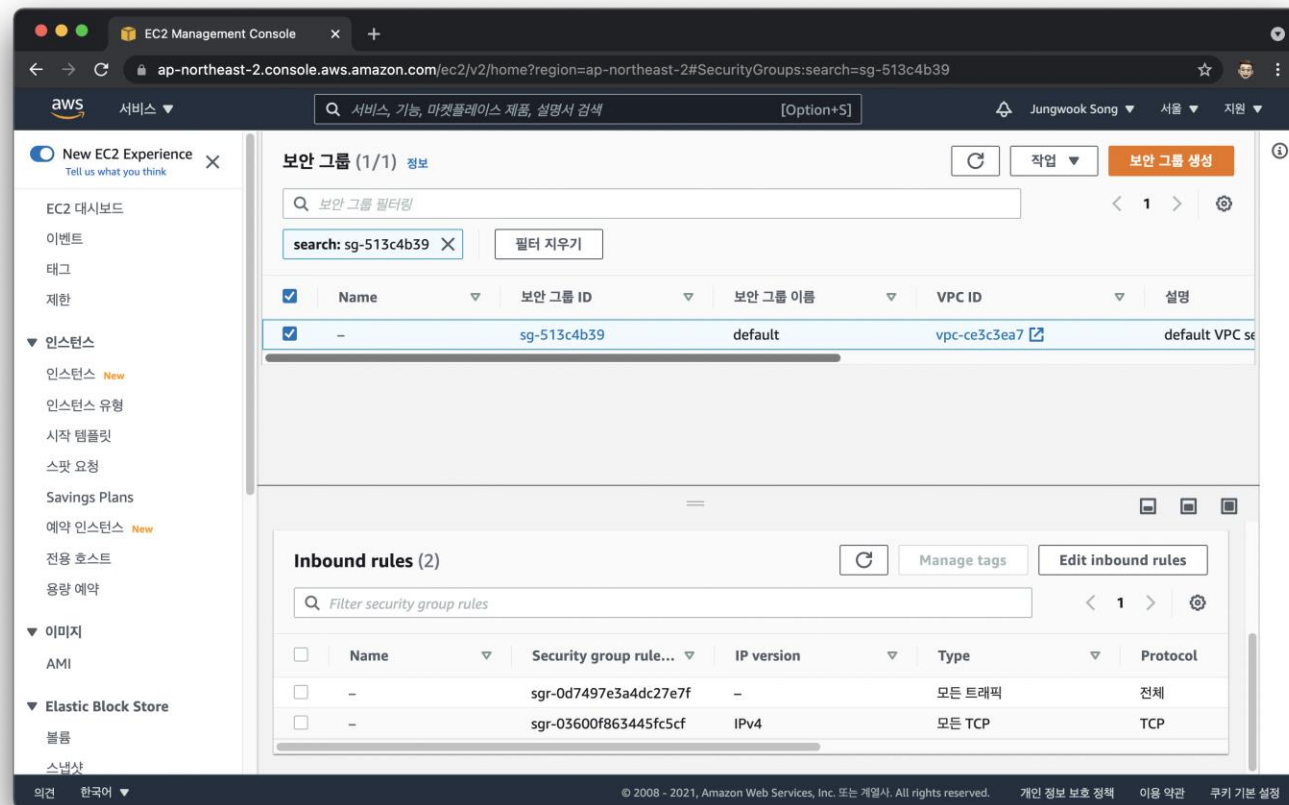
EC2 Management Console ×  +

ap-northeast-2.console.aws.amazon.com/ec2/v2/home?region=ap-northeast-2#SecurityGroups:search=sg-513c4b39

aws  서비스 ▼  서비스, 기능, 마켓플레이스 제품, 설명서 검색  [Option+S]  Jungwook Song ▼  서울 ▼  지원 ▼

New EC2 Experience
Tell us what you think

EC2 대시보드
이벤트
태그
제한
▼ 인스턴스
인스턴스 New
인스턴스 유형
시작 템플릿
스팟 요청
Savings Plans
예약 인스턴스 New
전용 호스트
용량 예약
▼ 이미지
AMI
▼ Elastic Block Store
볼륨
스냅샷

보안 그룹 (1/1) 정보
작업 ▼  보안 그룹 생성
보안 그룹 필터링
< 1 >
search: sg-513c4b39  필터 지우기

| | Name | 보안 그룹 ID | 보안 그룹 이름 | VPC ID | 설명 |
|---|---|---|---|---|---|
| ☑ | – | sg-513c4b39 | default | vpc-ce3c3ea7 | default VPC se |

Inbound rules (2)
Manage tags  Edit inbound rules
Filter security group rules
< 1 >

| | Name | Security group rule... | IP version | Type | Protocol |
|---|---|---|---|---|---|
| | – | sgr-0d7497e3a4dc27e7f | – | 모든 트래픽 | 전체 |
| | – | sgr-03600f863445fc5cf | IPv4 | 모든 TCP | TCP |

의견  한국어 ▼  © 2008 - 2021, Amazon Web Services, Inc. 또는 계열사. All rights reserved.  개인 정보 보호 정책  이용 약관  쿠키 기본 설정